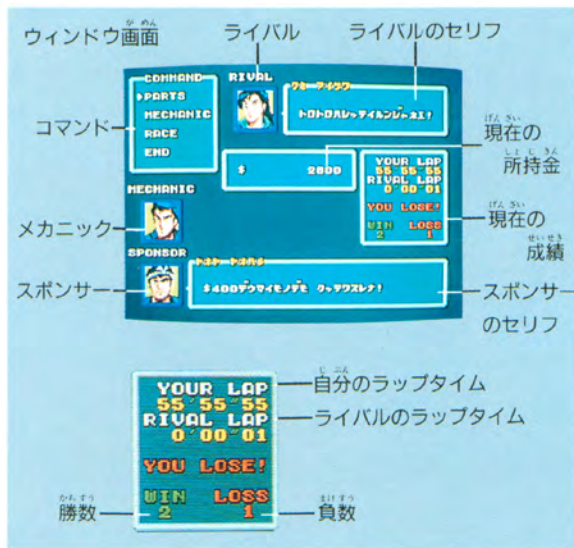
ウィンドウ画面 (がめん)

ライバル

ライバルのセリフ

コマンド

COMMAND
▸PARTS
MECHANIC
RACE
END

RIVAL

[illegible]

トワトロスレッテイルンジャネエ!

現在 (げんざい) の所持金 (しょじきん)

$ 2800

YOUR LAP
55'55"55
RIVAL LAP
0'00"01

YOU LOSE!

WIN 2
LOSS 1

現在 (げんざい) の成績 (せいせき)

MECHANIC

メカニック

SPONSOR

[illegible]

スポンサー

$400デウマイモノデモ クッテウスレナ!

スポンサーのセリフ

YOUR LAP
55'55"55
RIVAL LAP
0'00"01

YOU LOSE!

WIN 2
LOSS 1

自分 (じぶん) のラップタイム

ライバルのラップタイム

勝数 (かちすう)

負数 (まけすう)